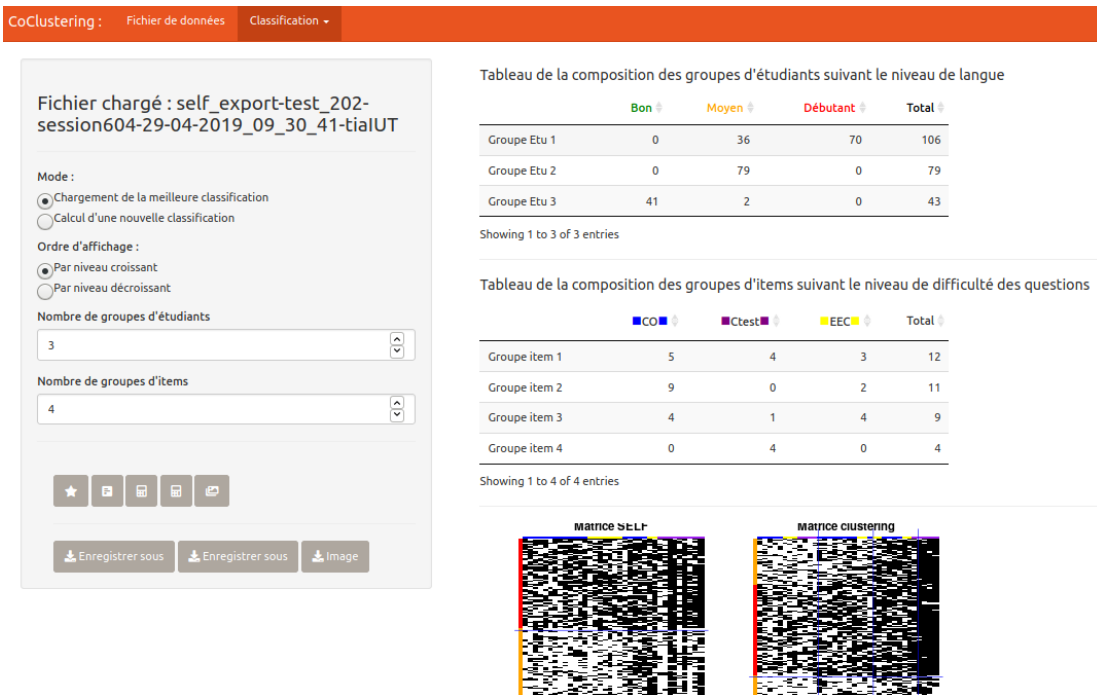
CoClustering : Fichier de données Classification ▾

Fichier chargé : self_export-test_202-session604-29-04-2019_09_30_41-tiaIUT

Mode :
Chargement de la meilleure classification
Calcul d'une nouvelle classification

Ordre d'affichage :
Par niveau croissant
Par niveau décroissant

Nombre de groupes d'étudiants
3

Nombre de groupes d'items
4

Enregistrer sous Enregistrer sous Image

Tableau de la composition des groupes d'étudiants suivant le niveau de langue

| | Bon | Moyen | Débutant | Total |
|---|---|---|---|---|
| Groupe Etu 1 | 0 | 36 | 70 | 106 |
| Groupe Etu 2 | 0 | 79 | 0 | 79 |
| Groupe Etu 3 | 41 | 2 | 0 | 43 |

Showing 1 to 3 of 3 entries

Tableau de la composition des groupes d'items suivant le niveau de difficulté des questions

| | CO | Ctest | EEC | Total |
|---|---|---|---|---|
| Groupe item 1 | 5 | 4 | 3 | 12 |
| Groupe item 2 | 9 | 0 | 2 | 11 |
| Groupe item 3 | 4 | 1 | 4 | 9 |
| Groupe item 4 | 0 | 4 | 0 | 4 |

Showing 1 to 4 of 4 entries

Matrice SELF
Matrice clustering